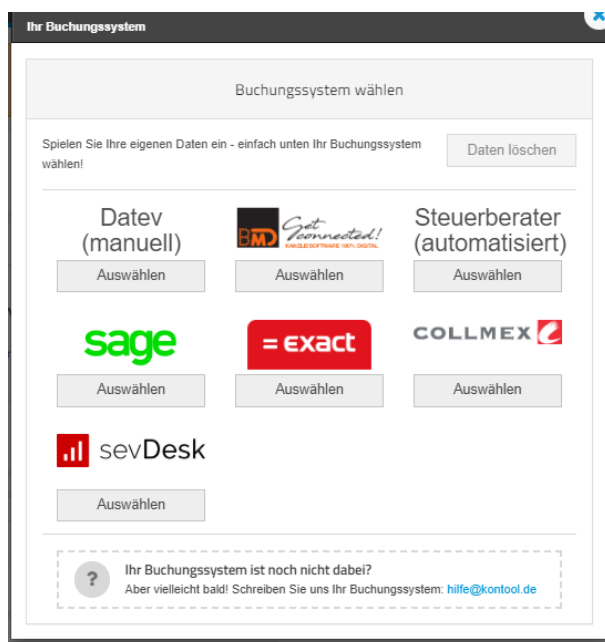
Ihr Buchungssystem

Buchungssystem wählen

Spielen Sie Ihre eigenen Daten ein - einfach unten Ihr Buchungssystem wählen!

Daten löschen

Datev (manuell)

Auswählen

BMD Get connected! KANZLEISOFTWARE 100% DIGITAL

Auswählen

Steuerberater (automatisiert)

Auswählen

sage

Auswählen

= exact

Auswählen

COLLMEX

Auswählen

sevDesk

Auswählen

?

Ihr Buchungssystem ist noch nicht dabei?

Aber vielleicht bald! Schreiben Sie uns Ihr Buchungssystem: hilfe@kontool.de